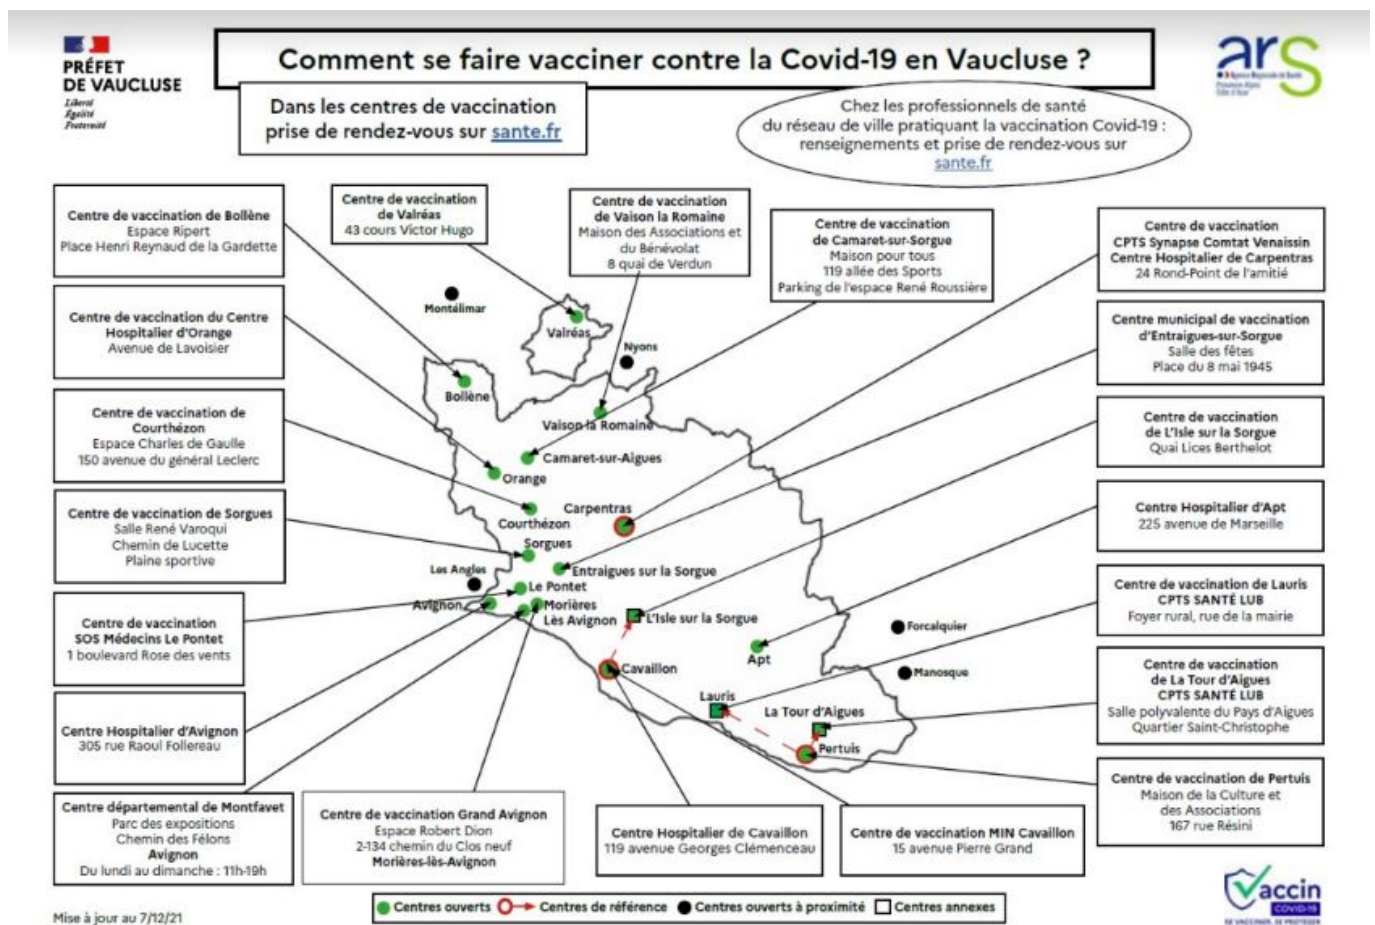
PRÉFET DE VAUCLUSE
Liberté
Égalité
Fraternité

Comment se faire vacciner contre la Covid-19 en Vaucluse ?

ars

Dans les centres de vaccination prise de rendez-vous sur sante.fr

Chez les professionnels de santé du réseau de ville pratiquant la vaccination Covid-19 : renseignements et prise de rendez-vous sur sante.fr

Centre de vaccination de Bollène
Espace Ripert
Place Henri Reynaud de la Gardette

Centre de vaccination de Valréas
43 cours Victor Hugo

Centre de vaccination de Vaison la Romaine
Maison des Associations et du Bénévolat
8 quai de Verdun

Centre de vaccination de Camaret-sur-Sorgue
Maison pour tous
119 allée des Sports
Parking de l'espace René Roussière

Centre de vaccination CPTS Synapse Comtat Venaissin
Centre Hospitalier de Carpentras
24 Rond-Point de l'amitié

Centre de vaccination du Centre Hospitalier d'Orange
Avenue de Lavoisier

Centre municipal de vaccination d'Entraigues-sur-Sorgue
Salle des fêtes
Place du 8 mai 1945

Centre de vaccination de Courthézon
Espace Charles de Gaulle
150 avenue du général Leclerc

Centre de vaccination de L'Isle sur la Sorgue
Quai Lices Berthelot

Centre de vaccination de Sorgues
Salle René Varoqui
Chemin de Lucette
Plaine sportive

Centre Hospitalier d'Apt
225 avenue de Marseille

Centre de vaccination SOS Médecins Le Pontet
1 boulevard Rose des vents

Centre de vaccination de Lauris
CPTS SANTÉ LUB
Foyer rural, rue de la mairie

Centre de vaccination de La Tour d'Aigues
CPTS SANTÉ LUB
Salle polyvalente du Pays d'Aigues
Quartier Saint-Christophe

Centre Hospitalier d'Avignon
305 rue Raoul Follereau

Centre de vaccination de Pertuis
Maison de la Culture et des Associations
167 rue Résini

Centre départemental de Montfavet
Parc des expositions
Chemin des Félons
Avignon
Du lundi au dimanche : 11h-19h

Centre de vaccination Grand Avignon
Espace Robert Dion
2-134 chemin du Clos neuf
Morières-lès-Avignon

Centre Hospitalier de Cavaillon
119 avenue Georges Clémenceau

Centre de vaccination MIN Cavaillon
15 avenue Pierre Grand

Montélimar
Valréas
Nyons
Bollène
Vaison la Romaine
Camaret-sur-Aigues
Orange
Carpentras
Courthézon
Sorgues
Entraigues sur la Sorgue
Les Angles
Le Pontet
Avignon
Morières Lès Avignon
L'Isle sur la Sorgue
Forcalquier
Cavaillon
Apt
Manosque
Lauris
La Tour d'Aigues
Pertuis

Centres ouverts
Centres de référence
Centres ouverts à proximité
Centres annexes

Mise à jour au 7/12/21

Vaccin COVID-19
SE VACCINER, SE PROTÉGER